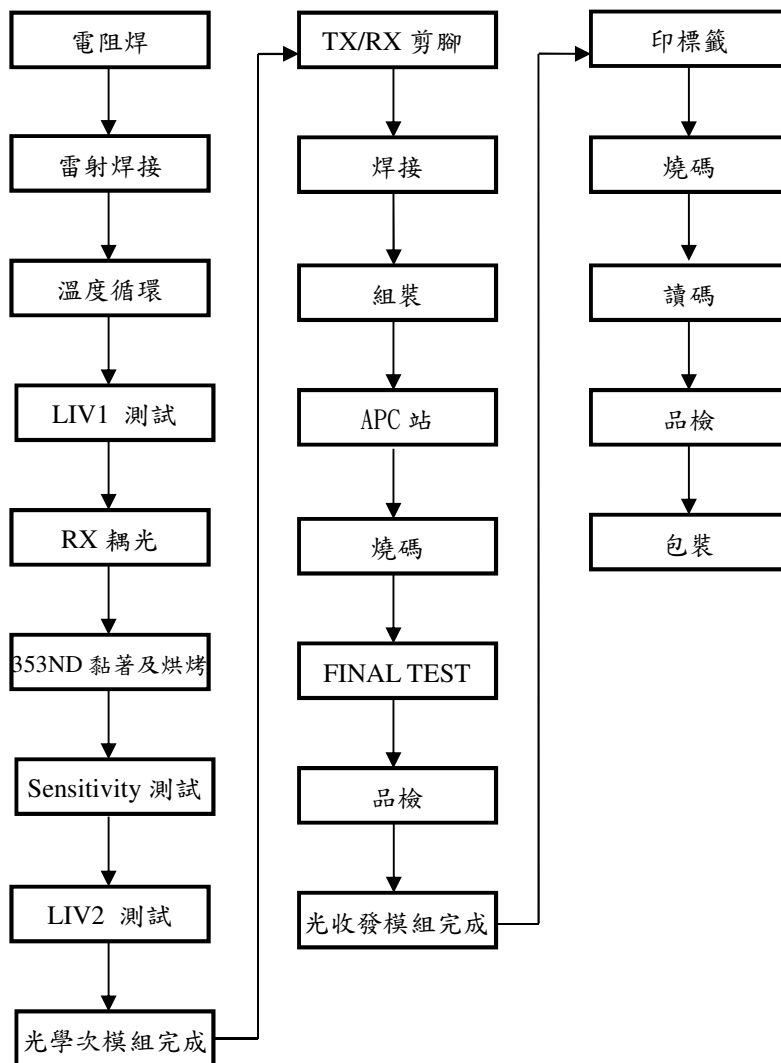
電阻焊

雷射焊接

溫度循環

LIV1 測試

RX 耦光

353ND 黏著及烘烤

Sensitivity 測試

LIV2 測試

光學次模組完成

TX/RX 剪腳

焊接

組裝

APC 站

燒碼

FINAL TEST

品檢

光收發模組完成

印標籤

燒碼

讀碼

品檢

包裝